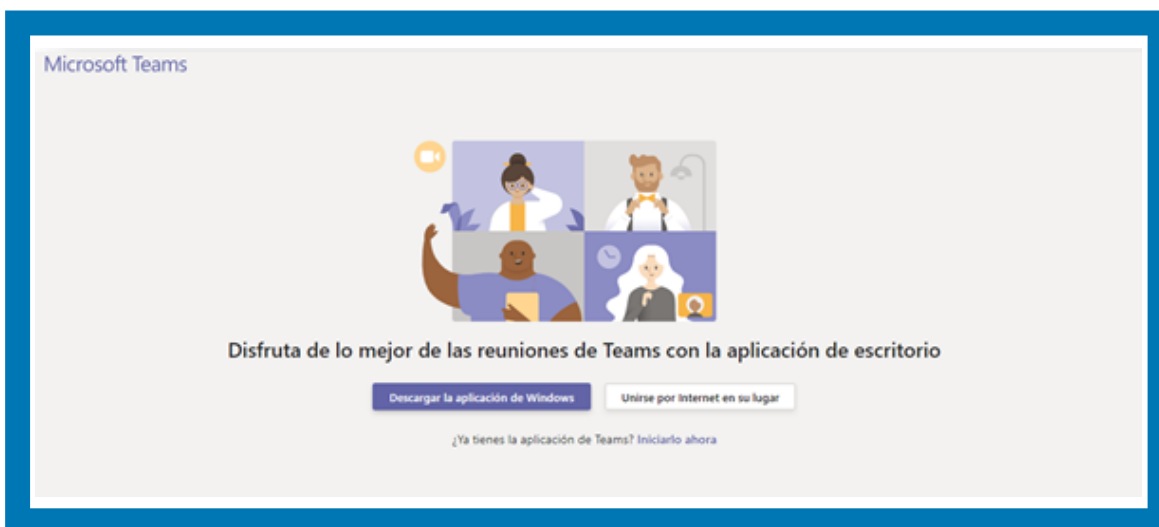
Microsoft Teams

Disfruta de lo mejor de las reuniones de Teams con la aplicación de escritorio

Descargar la aplicación de Windows

Unirse por Internet en su lugar

¿Ya tienes la aplicación de Teams? Iniciarlo ahora